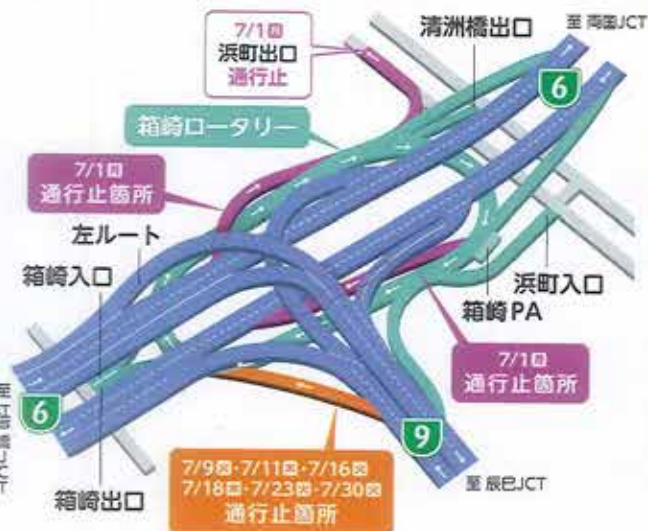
7/1日
浜町出口
通行止

清洲橋出口

至 両国JCT

6

箱崎ロータリー

7/1日
通行止箇所

左ルート

箱崎入口

浜町入口

箱崎PA

7/1日
通行止箇所

至
江戸橋JCT

6

9

7/9水・7/11金・7/16水
7/18金・7/23水・7/30水
通行止箇所

箱崎出口

至 辰巳JCT